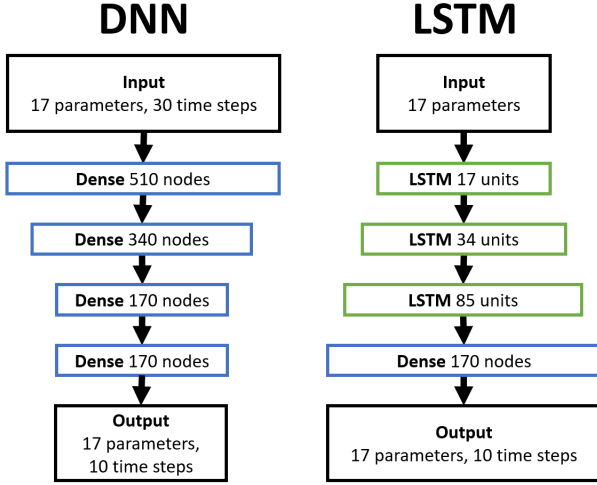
DNN

Input
17 parameters, 30 time steps

Dense 510 nodes

Dense 340 nodes

Dense 170 nodes

Dense 170 nodes

Output
17 parameters, 10 time steps

LSTM

Input
17 parameters

LSTM 17 units

LSTM 34 units

LSTM 85 units

Dense 170 nodes

Output
17 parameters, 10 time steps